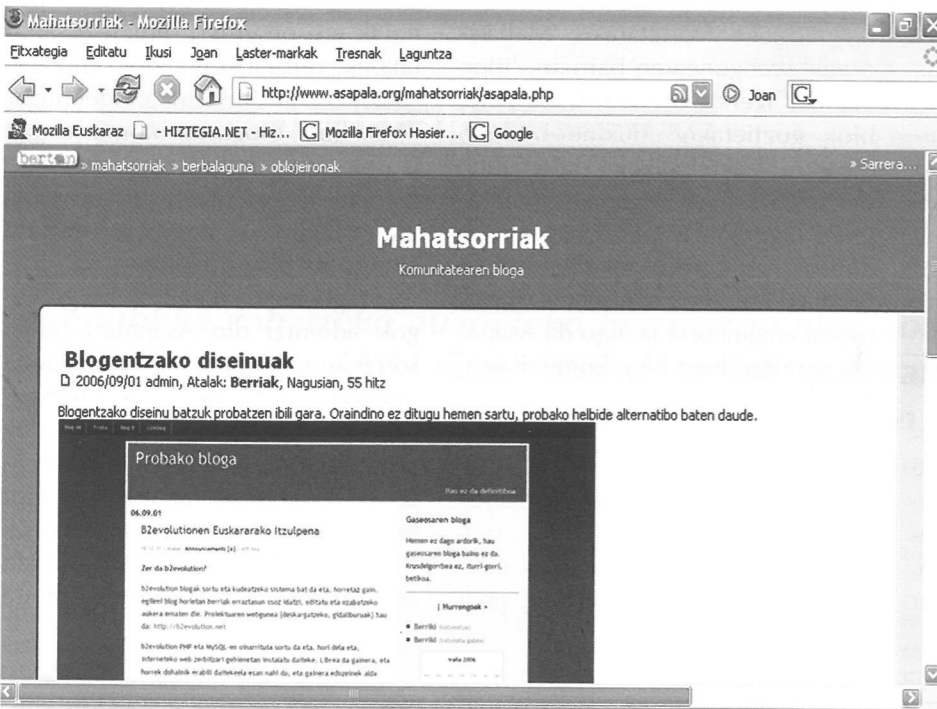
Mahatsorriak - Mozilla Firefox

Fitxategia Editatu Ikusi Joan Laster-markak Tresnak Laguntza

http://www.asapala.org/mahatsorriak/asapala.php

Joan

Mozilla Euskaraz - HIZTEGIA.NET - Hiz... Mozilla Firefox Hasier... Google

berton » mahatsorriak » berbalaguna » oblojeironak

» Sarrera...

Mahatsorriak

Komunitatearen bloga

Blogentzako diseinuak

2006/09/01 admin, Atalak: Berriak, Nagusian, 55 hitz

Blogentzako diseinu batzuk probatzen ibili gara. Oraindino ez ditugu hemen sartu, probako helbide alternatibo baten daude.

Probako bloga

Hau ez da definitiboa

06.09.01

B2evolutionen Euskararako Itzulpena

Zer da b2evolution?

b2evolution blogak sortu eta kudeatzeko sistema bat da eta, horretaz gain, egileei blog horietan berriak erraztasun osoz idatzi, editatu eta ezabatzeko aukera ematen die. Proiektuaren webgunea (deskargatzeko, gidaliburuak) hau da: http://b2evolution.net

b2evolution PHP eta MySQL-en oinarrituta sortu da eta, hori dela eta, Interneteko web zerbitzari gehienetan instalatu daiteke. Librea da gainera, eta horrek dohainik erabili daitekeela esan nahi du, eta gainera edozeinek alde

Gaseosaren bloga

Hemen ez dago ardorik, hau gaseosaren bloga baino ez da. Krusdelgorriba ez, iturri-gorri, betikoa.

| Hurrengoak »

Berriki

Berriki

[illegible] 2006